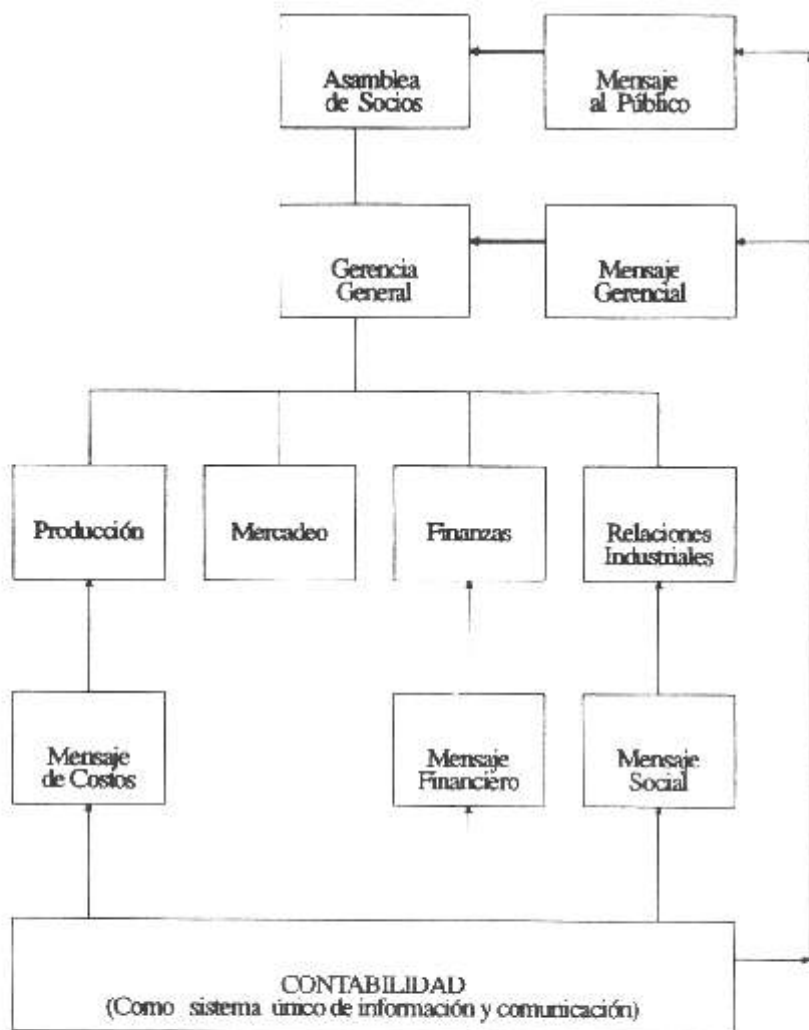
Asamblea de Socios

Mensaje al Público

Gerencia General

Mensaje Gerencial

Producción

Mercadeo

Finanzas

Relaciones Industriales

Mensaje de Costos

Mensaje Financiero

Mensaje Social

CONTABILIDAD
(Como sistema único de información y comunicación)